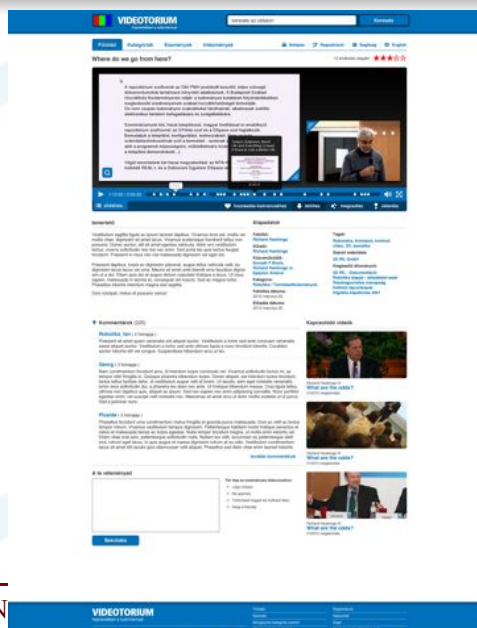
VIDEOTORIUM

Keresés

Főoldal Kategóriák Események Előadóink

Where do we go from here?

Ismertető

Alapadatok

Kommentárok

A te véleményed

Beküldés

Kapcsolódó videók

What are the odds?

What are the odds?

VIDEOTORIUM